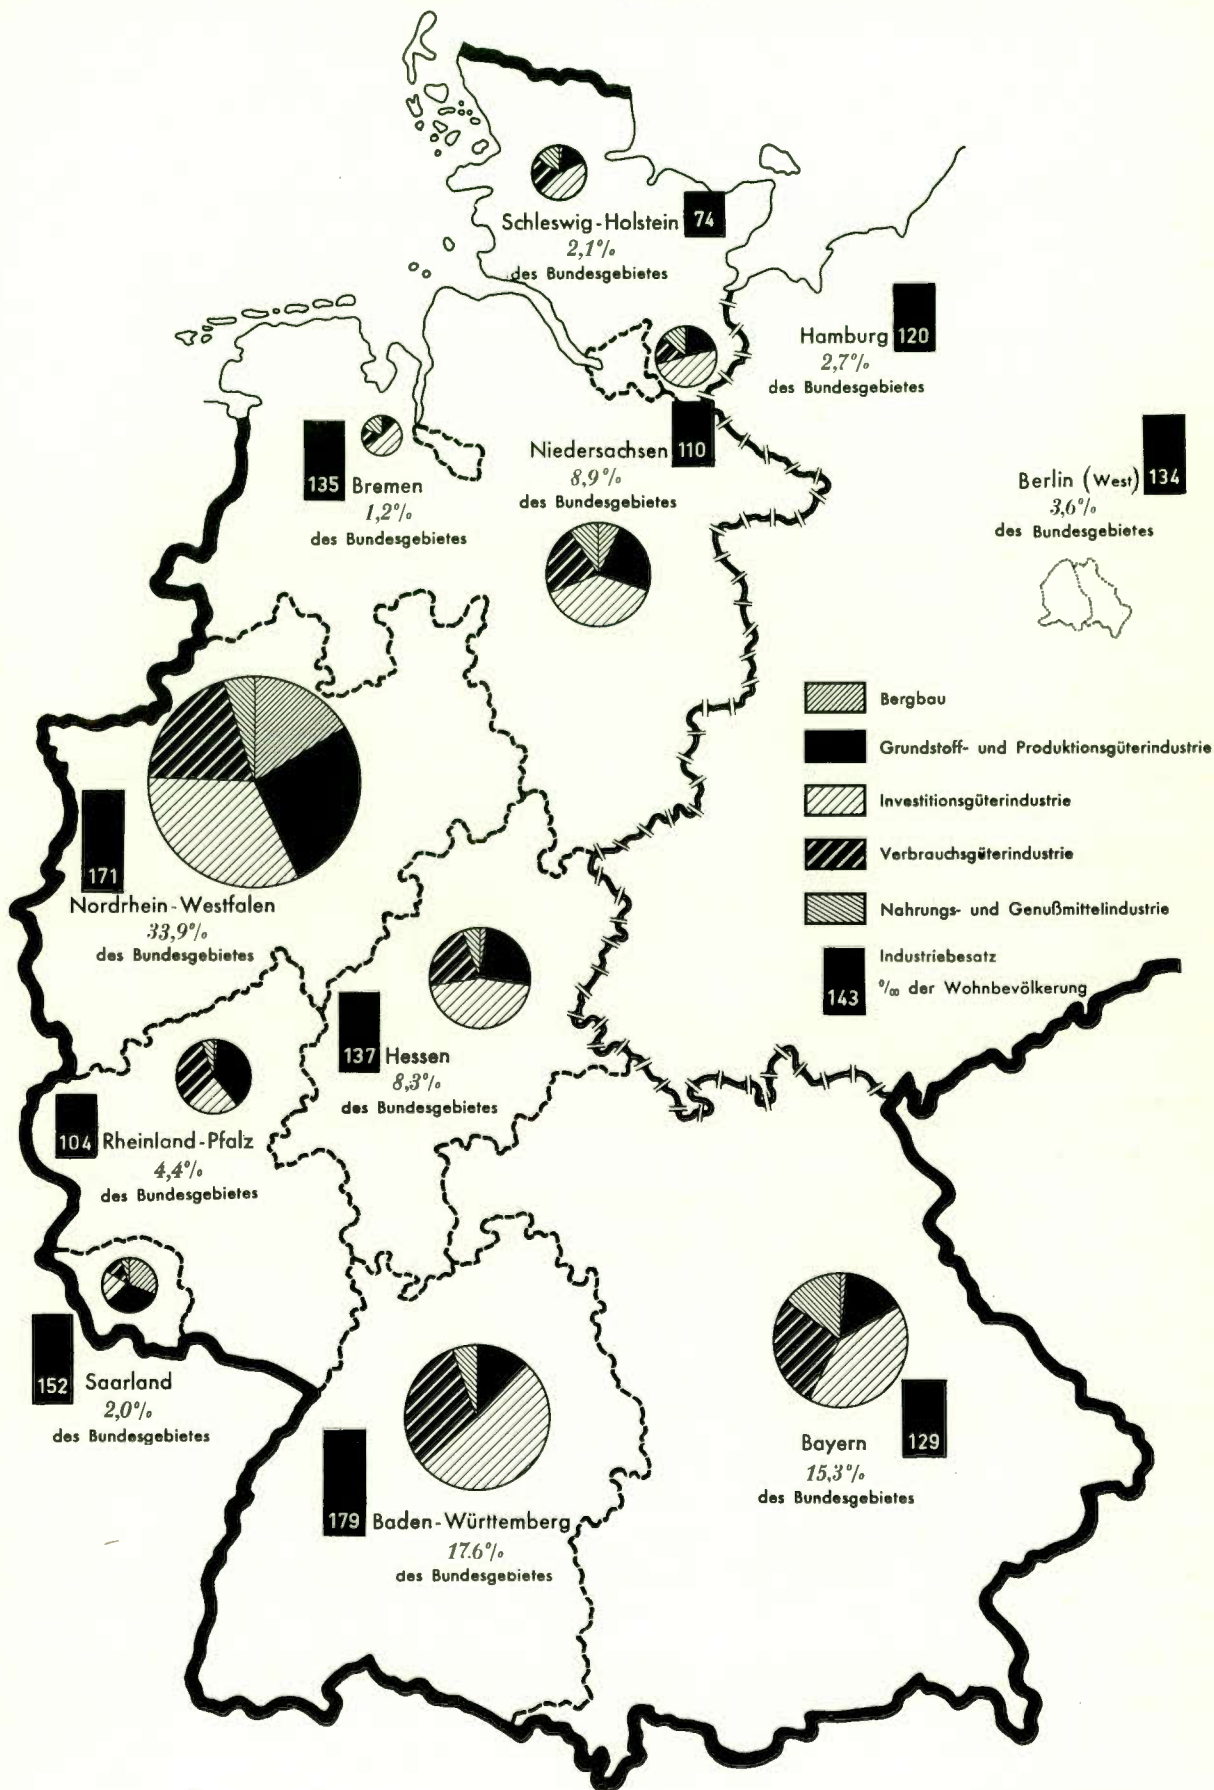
Schleswig-Holstein 74
2,1%
des Bundesgebietes

Hamburg 120
2,7%
des Bundesgebietes

135 Bremen
1,2%
des Bundesgebietes

Niedersachsen 110
8,9%
des Bundesgebietes

Berlin (West) 134
3,6%
des Bundesgebietes

Bergbau

Grundstoff- und Produktionsgüterindustrie

Investitionsgüterindustrie

Verbrauchsgüterindustrie

Nahrungs- und Genußmittelindustrie

143 Industriebesatz
‰ der Wohnbevölkerung

171
Nordrhein-Westfalen
33,9%
des Bundesgebietes

137 Hessen
8,3%
des Bundesgebietes

104 Rheinland-Pfalz
4,4%
des Bundesgebietes

152 Saarland
2,0%
des Bundesgebietes

179 Baden-Württemberg
17.6%
des Bundesgebietes

Bayern 129
15,3%
des Bundesgebietes